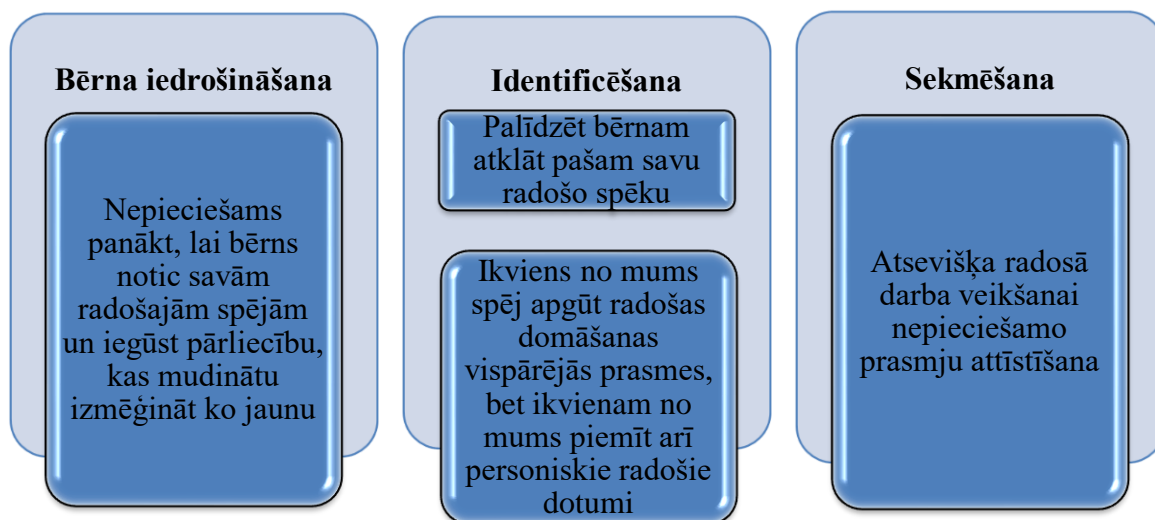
Bērna iedrošināšana

Nepieciešams panākt, lai bērns notic savām radošajām spējām un iegūst pārliecību, kas mudinātu izmēģināt ko jaunu

Identificēšana

Palīdzēt bērnam atklāt pašam savu radošo spēku

Ikviens no mums spēj apgūt radošas domāšanas vispārējās prasmes, bet ikvienam no mums piemīt arī personiskie radošie dotumi

Sekmēšana

Atsevišķa radosā darba veikšanai nepieciešamo prasmju attīstīšana